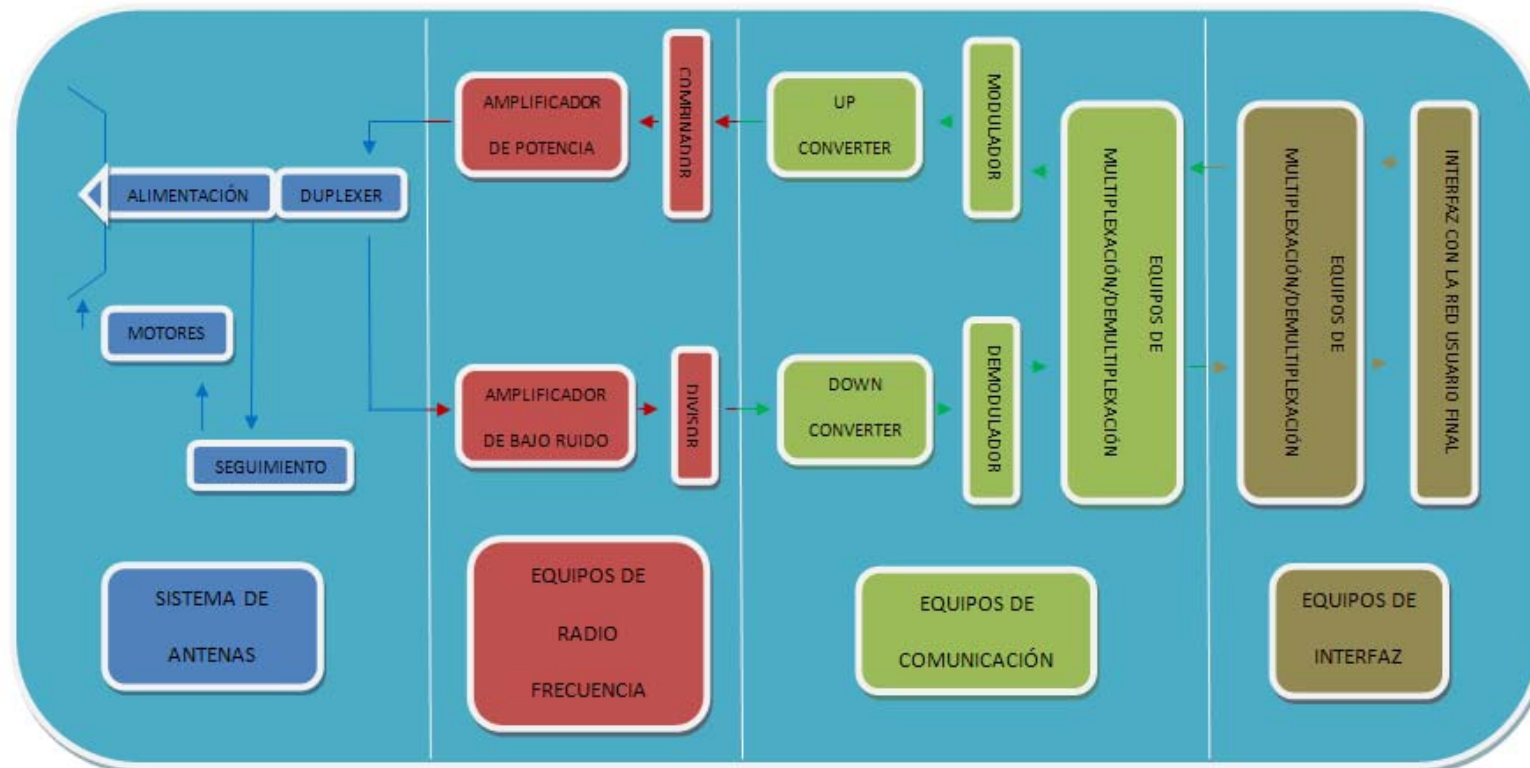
ALIMENTACIÓN

DUPLEXER

MOTORES

SEGUIMIENTO

SISTEMA DE ANTENAS

AMPLIFICADOR DE POTENCIA

COMBINADOR

AMPLIFICADOR DE BAJO RUIDO

DIVISOR

EQUIPOS DE RADIO FRECUENCIA

UP CONVERTER

MODULADOR

DOWN CONVERTER

DEMODULADOR

EQUIPOS DE MULTIPLEXACIÓN/DEMULTIPLEXACIÓN

EQUIPOS DE COMUNICACIÓN

EQUIPOS DE MULTIPLEXACIÓN/DEMULTIPLEXACIÓN

INTERFAZ CON LA RED USUARIO FINAL

EQUIPOS DE INTERFAZ